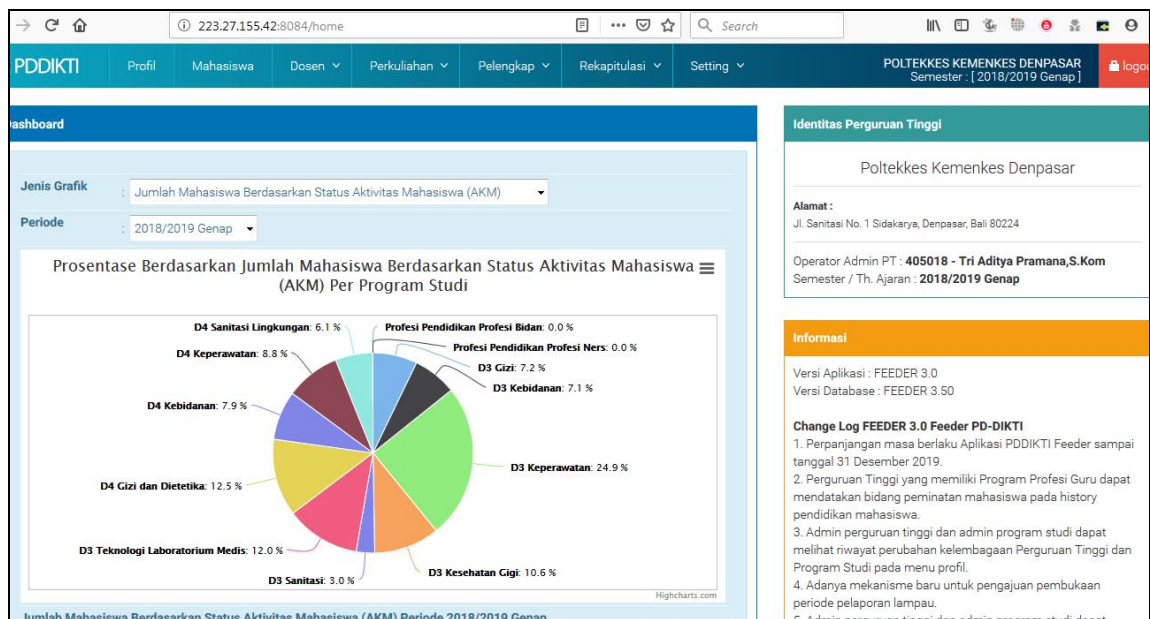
223.27.155.42:8084/home

Search

PDDIKTI Profil Mahasiswa Dosen Perkuliahan Pelengkap Rekapitulasi Setting

POLTEKKES KEMENKES DENPASAR
Semester : [ 2018/2019 Genap ]

logo

ashboard

Jenis Grafik : Jumlah Mahasiswa Berdasarkan Status Aktivitas Mahasiswa (AKM)

Periode : 2018/2019 Genap

Prosentase Berdasarkan Jumlah Mahasiswa Berdasarkan Status Aktivitas Mahasiswa (AKM) Per Program Studi

D4 Sanitasi Lingkungan: 6.1 %
Profesi Pendidikan Profesi Bidan: 0.0 %
Profesi Pendidikan Profesi Ners: 0.0 %
D4 Keperawatan: 8.8 %
D3 Gizi: 7.2 %
D3 Kebidanan: 7.1 %
D4 Kebidanan: 7.9 %
D3 Keperawatan: 24.9 %
D4 Gizi dan Dietetika: 12.5 %
D3 Teknologi Laboratorium Medis: 12.0 %
D3 Kesehatan Gigi: 10.6 %
D3 Sanitasi: 3.0 %

Highcharts.com

Jumlah Mahasiswa Berdasarkan Status Aktivitas Mahasiswa (AKM) Periode 2018/2019 Genap

Identitas Perguruan Tinggi

Poltekkes Kemenkes Denpasar

Alamat :
Jl. Sanitasi No. 1 Sidakarya, Denpasar, Bali 80224

Operator Admin PT : 405018 - Tri Aditya Pramana,S.Kom
Semester / Th. Ajaran : 2018/2019 Genap

Informasi

Versi Aplikasi : FEEDER 3.0
Versi Database : FEEDER 3.50

Change Log FEEDER 3.0 Feeder PD-DIKTI
1. Perpanjangan masa berlaku Aplikasi PDDIKTI Feeder sampai tanggal 31 Desember 2019.
2. Perguruan Tinggi yang memiliki Program Profesi Guru dapat mendatakan bidang peminatan mahasiswa pada history pendidikan mahasiswa.
3. Admin perguruan tinggi dan admin program studi dapat melihat riwayat perubahan kelembagaan Perguruan Tinggi dan Program Studi pada menu profil.
4. Adanya mekanisme baru untuk pengajuan pembukaan periode pelaporan lampau.
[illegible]